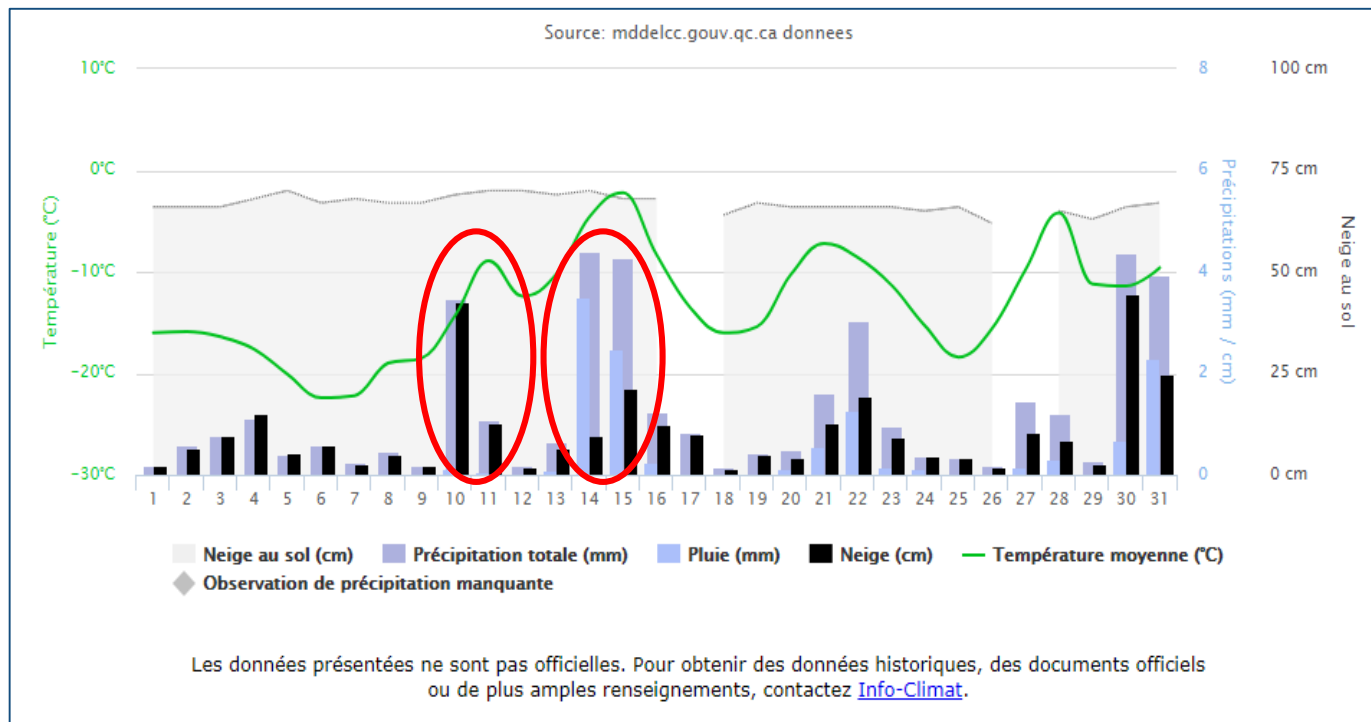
Source: mddelcc.gouv.qc.ca donnees

10°C
0°C
-10°C
-20°C
-30°C

Température (°C)

8
6
4
2
0

Précipitations (mm / cm)

100 cm
75 cm
50 cm
25 cm
0 cm

Neige au sol

1 2 3 4 5 6 7 8 9 10 11 12 13 14 15 16 17 18 19 20 21 22 23 24 25 26 27 28 29 30 31

Neige au sol (cm)
Précipitation totale (mm)
Pluie (mm)
Neige (cm)
Température moyenne (°C)
Observation de précipitation manquante

Les données présentées ne sont pas officielles. Pour obtenir des données historiques, des documents officiels ou de plus amples renseignements, contactez Info-Climat.